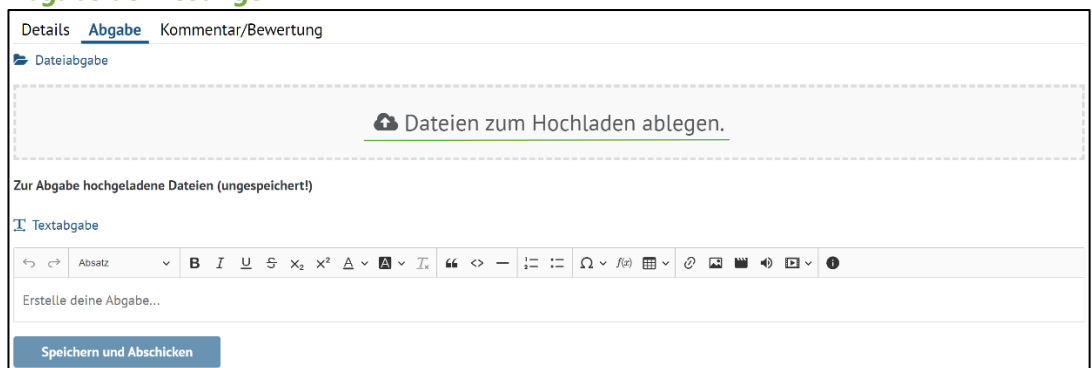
Details Abgabe Kommentar/Bewertung

Dateiabgabe

Dateien zum Hochladen ablegen.

Zur Abgabe hochgeladene Dateien (ungespeichert!)

Textabgabe

Absatz

Erstelle deine Abgabe...

Speichern und Abschicken